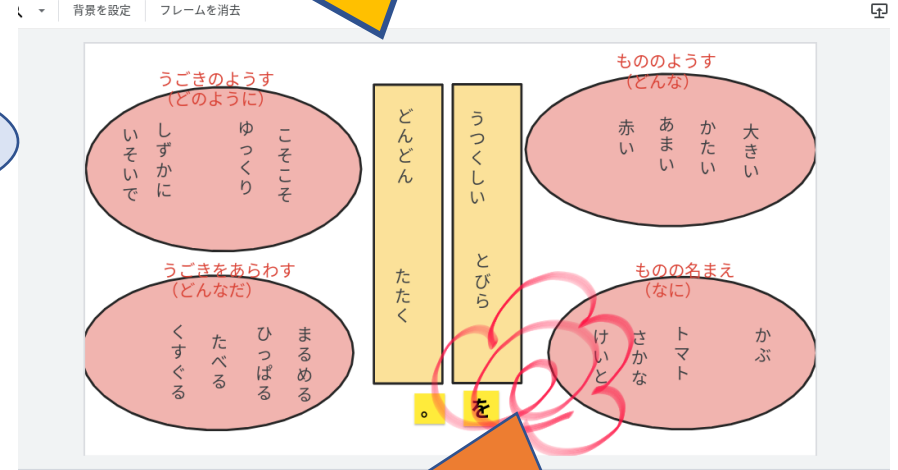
背景を設定　フレームを消去

うごきのようす
（どのように）

こそこそ
ゆっくり
しずかに
いそいで

もののようす
（どんな）

大きい
かたい
あまい
赤い

うごきをあらわす
（どんなだ）

まるめる
ひっぱる
たべる
くすぐる

ものの名まえ
（なに）

かぶ
トマト
さかな
けいと

どんどん　たたく

うつくしい　とびら

。

を